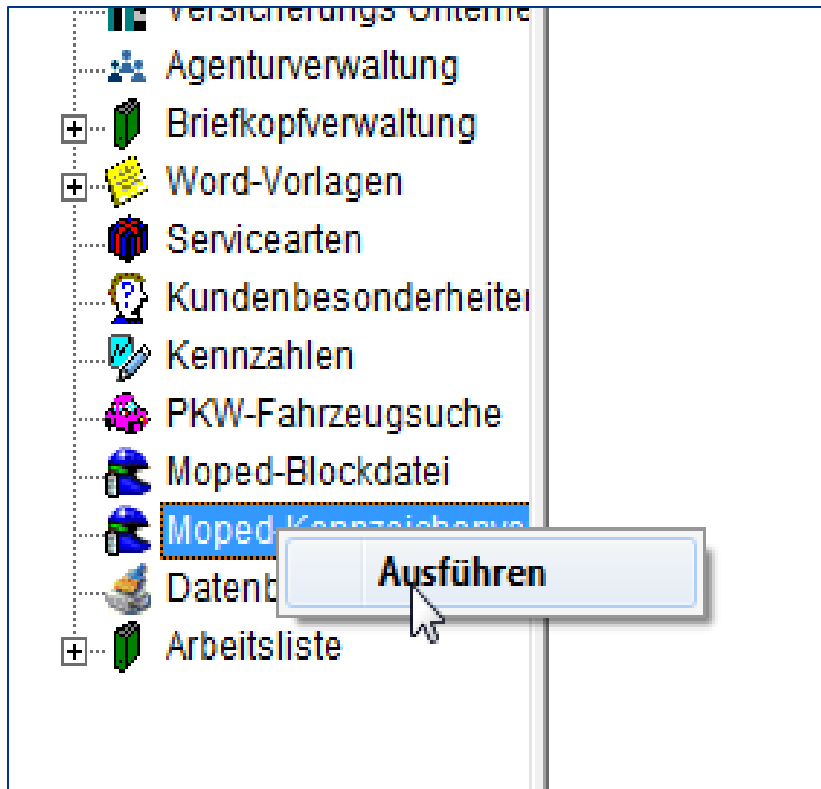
Versicherungs Unterne
Agenturverwaltung
Briefkopfverwaltung
Word-Vorlagen
Servicearten
Kundenbesonderheiten
Kennzahlen
PKW-Fahrzeugsuche
Moped-Blockdatei
Moped-Kennzeichenve
Ausführen
Datenb
Arbeitsliste